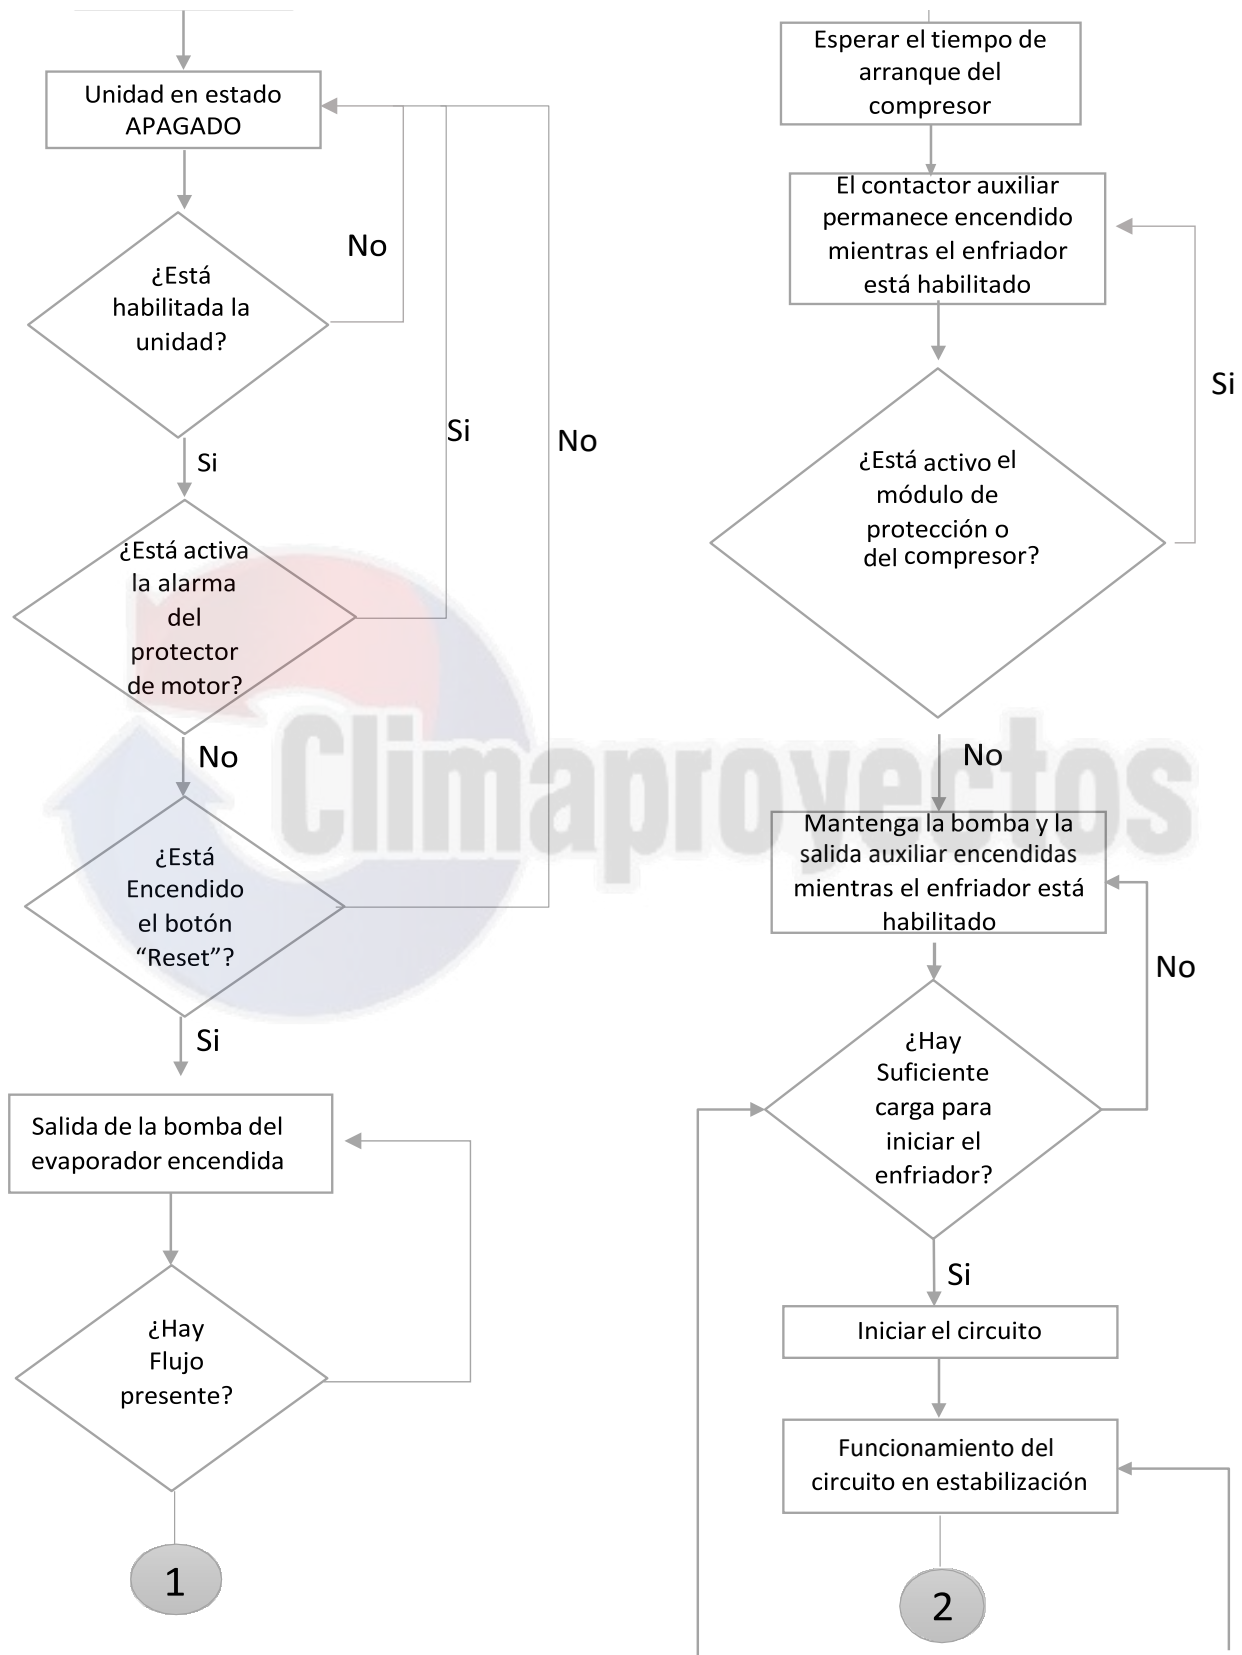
Unidad en estado APAGADO

¿Está habilitada la unidad?

No

Si

¿Está activa la alarma del protector de motor?

Si

No

No

¿Está Encendido el botón “Reset”?

Si

Salida de la bomba del evaporador encendida

¿Hay Flujo presente?

1

Esperar el tiempo de arranque del compresor

El contactor auxiliar permanece encendido mientras el enfriador está habilitado

Si

¿Está activo el módulo de protección o del compresor?

No

Mantenga la bomba y la salida auxiliar encendidas mientras el enfriador está habilitado

No

¿Hay Suficiente carga para iniciar el enfriador?

Si

Iniciar el circuito

Funcionamiento del circuito en estabilización

2

Climaproyectos